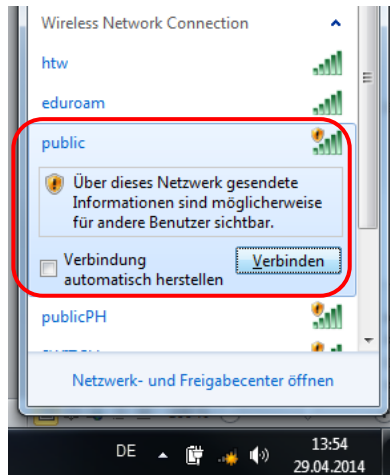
Wireless Network Connection

htw

eduroam

public

Über dieses Netzwerk gesendete Informationen sind möglicherweise für andere Benutzer sichtbar.

Verbindung automatisch herstellen

Verbinden

publicPH

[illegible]

Netzwerk- und Freigabecenter öffnen

DE

13:54
29.04.2014